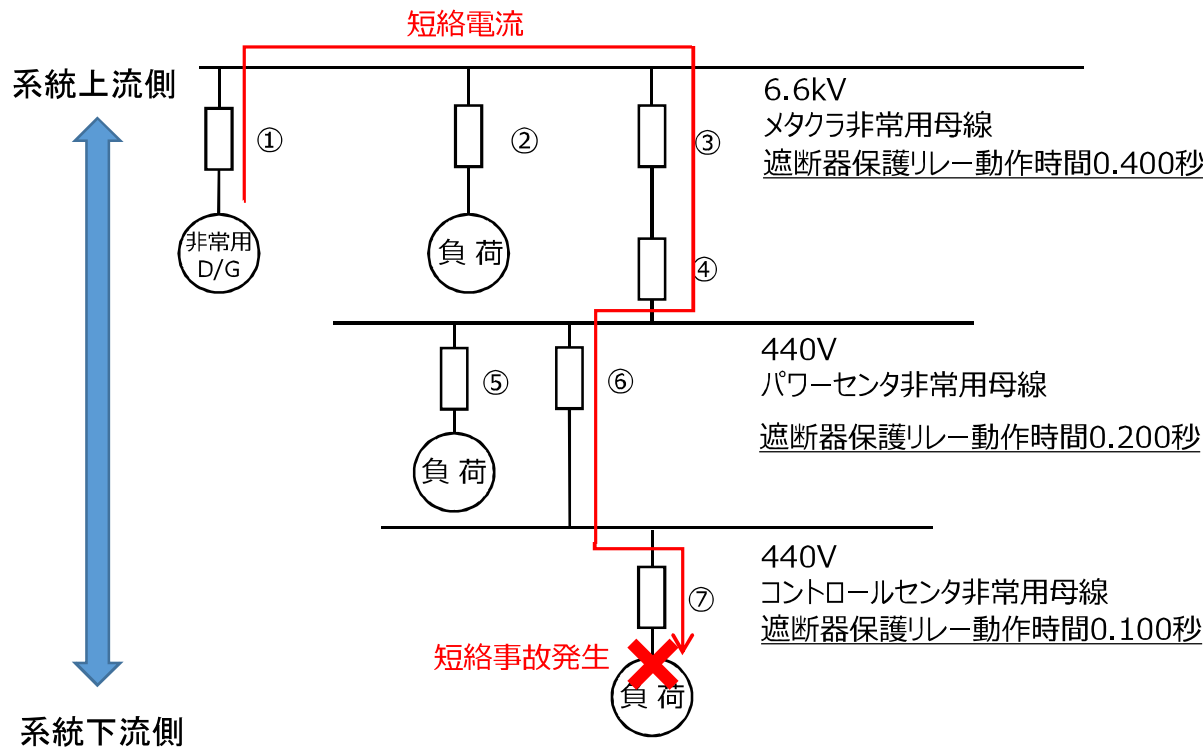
短絡電流

系統上流側

①

②

③

④

非常用
D/G

負 荷

6.6kV
メタクラ非常用母線
遮断器保護リレー動作時間0.400秒

⑤

⑥

負 荷

440V
パワーセンタ非常用母線

遮断器保護リレー動作時間0.200秒

440V
コントロールセンタ非常用母線
遮断器保護リレー動作時間0.100秒

⑦

短絡事故発生

負 荷

系統下流側